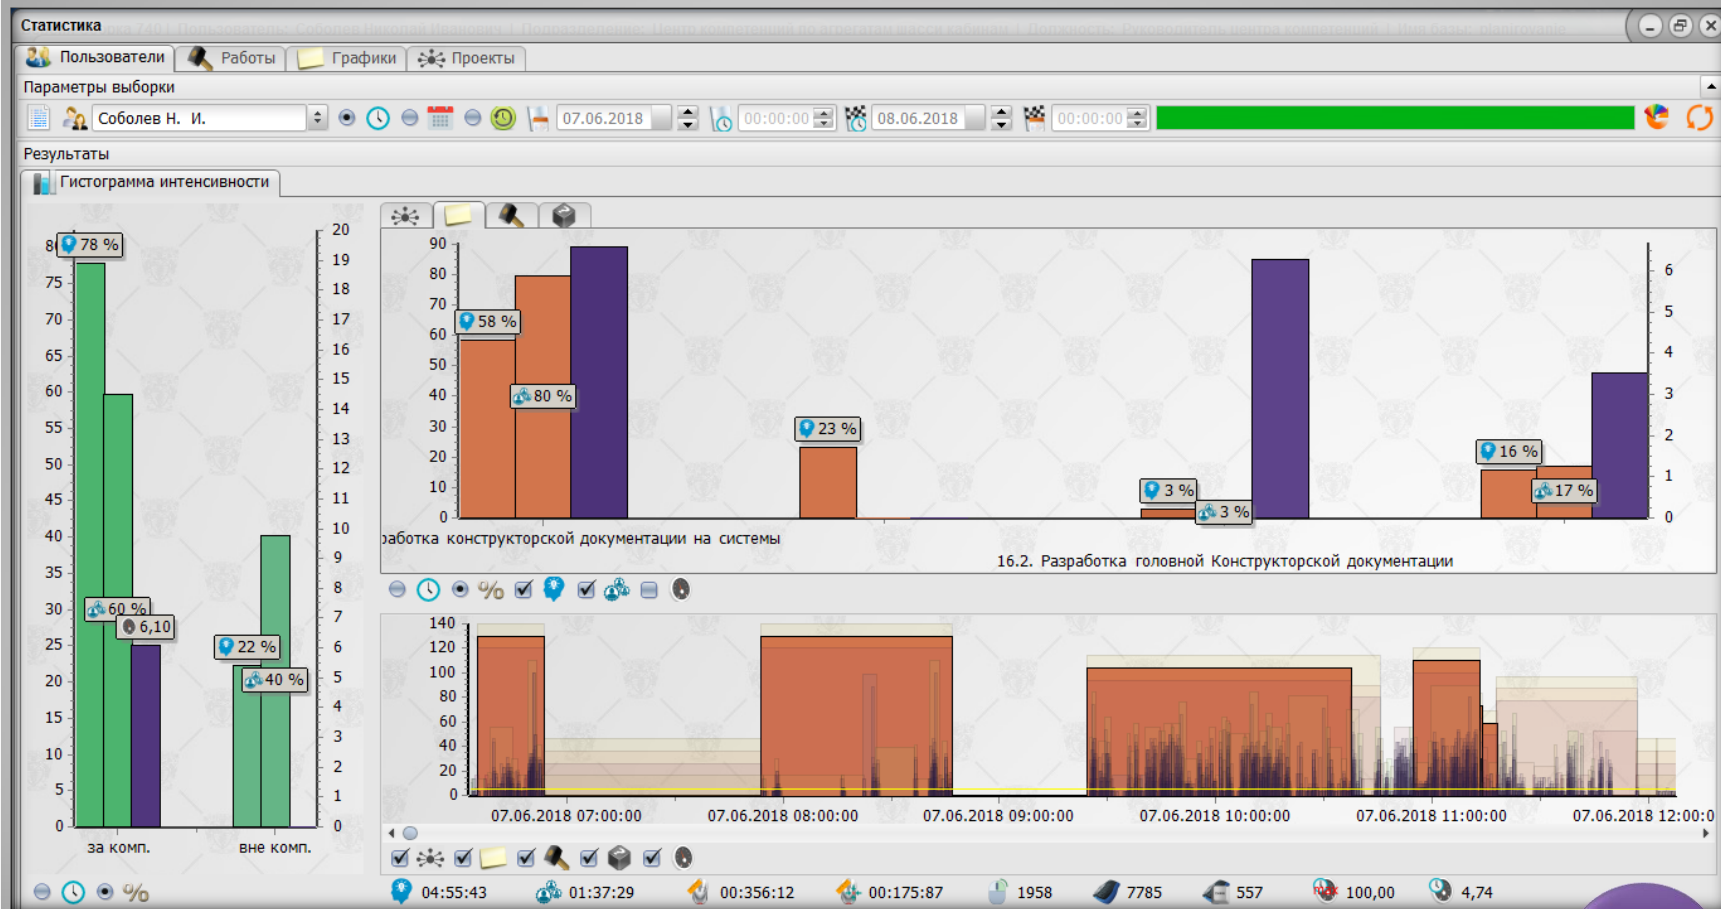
Статистика

Пользователи | Работы | Графики | Проекты

Параметры выборки

Соболев Н. И.

07.06.2018

00:00:00

08.06.2018

00:00:00

Результаты

Гистограмма интенсивности

80 78 %
75
70
65
60
55
50
45
40
35
30 60 %
25 6,10
20
15
10
5
0

22 %
40 %

20
19
18
17
16
15
14
13
12
11
10
9
8
7
6
5
4
3
2
1
0

за комп.
вне комп.

%

90
80
70
60
50
40
30
20
10
0

58 %
80 %
23 %
3 %
3 %
16 %
17 %

6
5
4
3
2
1
0

работка конструкторской документации на системы
16.2. Разработка головной Конструкторской документации

%

140
120
100
80
60
40
20
0

07.06.2018 07:00:00
07.06.2018 08:00:00
07.06.2018 09:00:00
07.06.2018 10:00:00
07.06.2018 11:00:00
07.06.2018 12:00:0

04:55:43
01:37:29
00:356:12
00:175:87
1958
7785
557
100,00
4,74